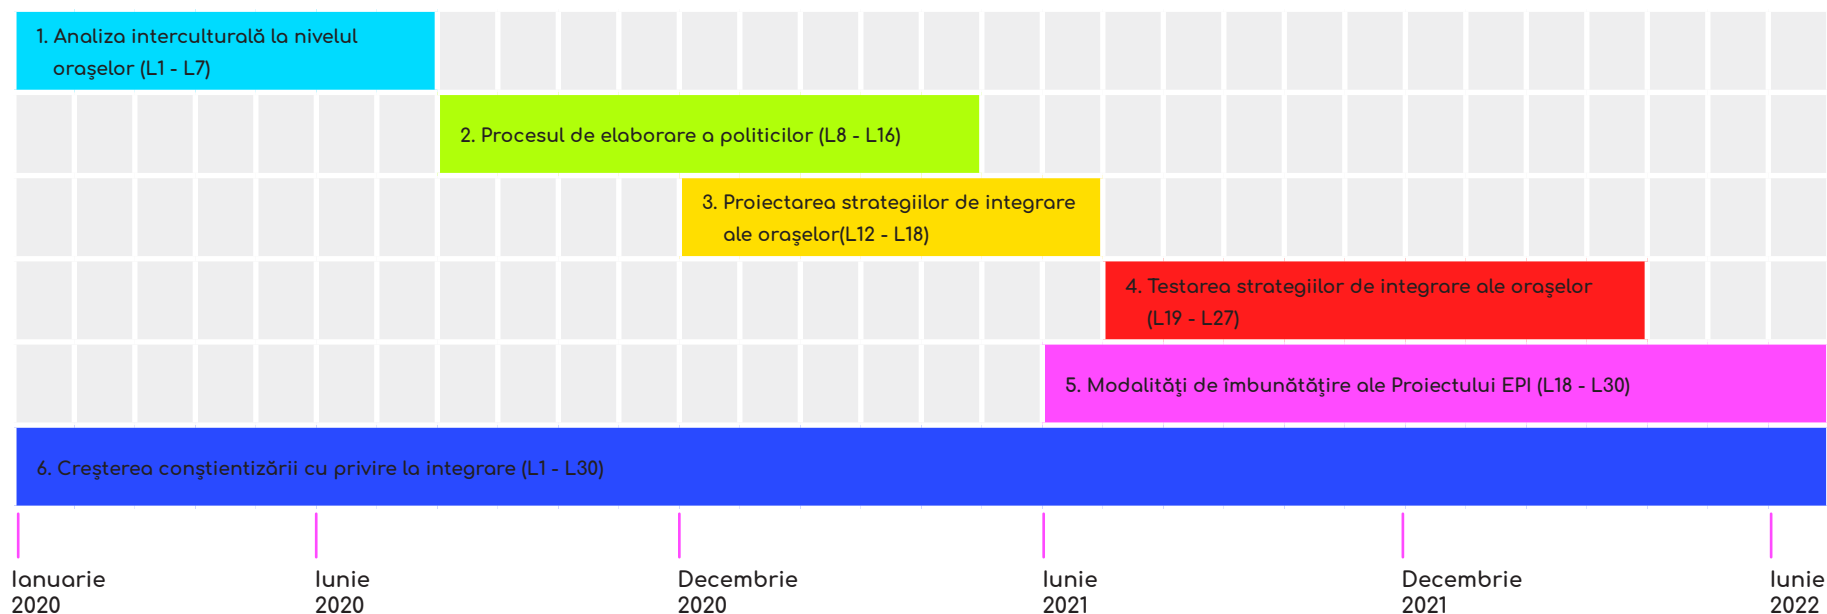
1. Analiza interculturală la nivelul orașelor (L1 - L7)

2. Procesul de elaborare a politicilor (L8 - L16)

3. Proiectarea strategiilor de integrare ale orașelor(L12 - L18)

4. Testarea strategiilor de integrare ale orașelor (L19 - L27)

5. Modalități de îmbunătățire ale Proiectului EPI (L18 - L30)

6. Creșterea conștientizării cu privire la integrare (L1 - L30)

Ianuarie 2020

Iunie 2020

Decembrie 2020

Iunie 2021

Decembrie 2021

Iunie 2022